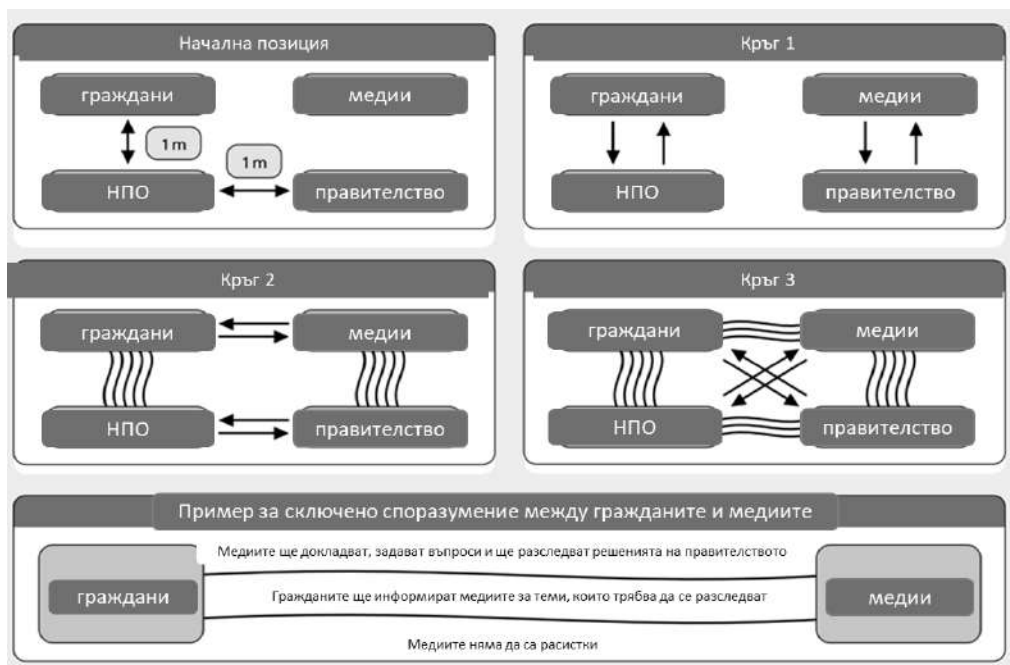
Начална позиция

граждани

медии

1 m

1 m

НПО

правителство

Кръг 1

граждани

медии

НПО

правителство

Кръг 2

граждани

медии

НПО

правителство

Кръг 3

граждани

медии

НПО

правителство

Пример за сключено споразумение между гражданите и медиите

граждани

Медиите ще докладват, задават въпроси и ще разследват решенията на правителството

Гражданите ще информират медиите за теми, които трябва да се разследват

Медиите няма да са расистки

медии